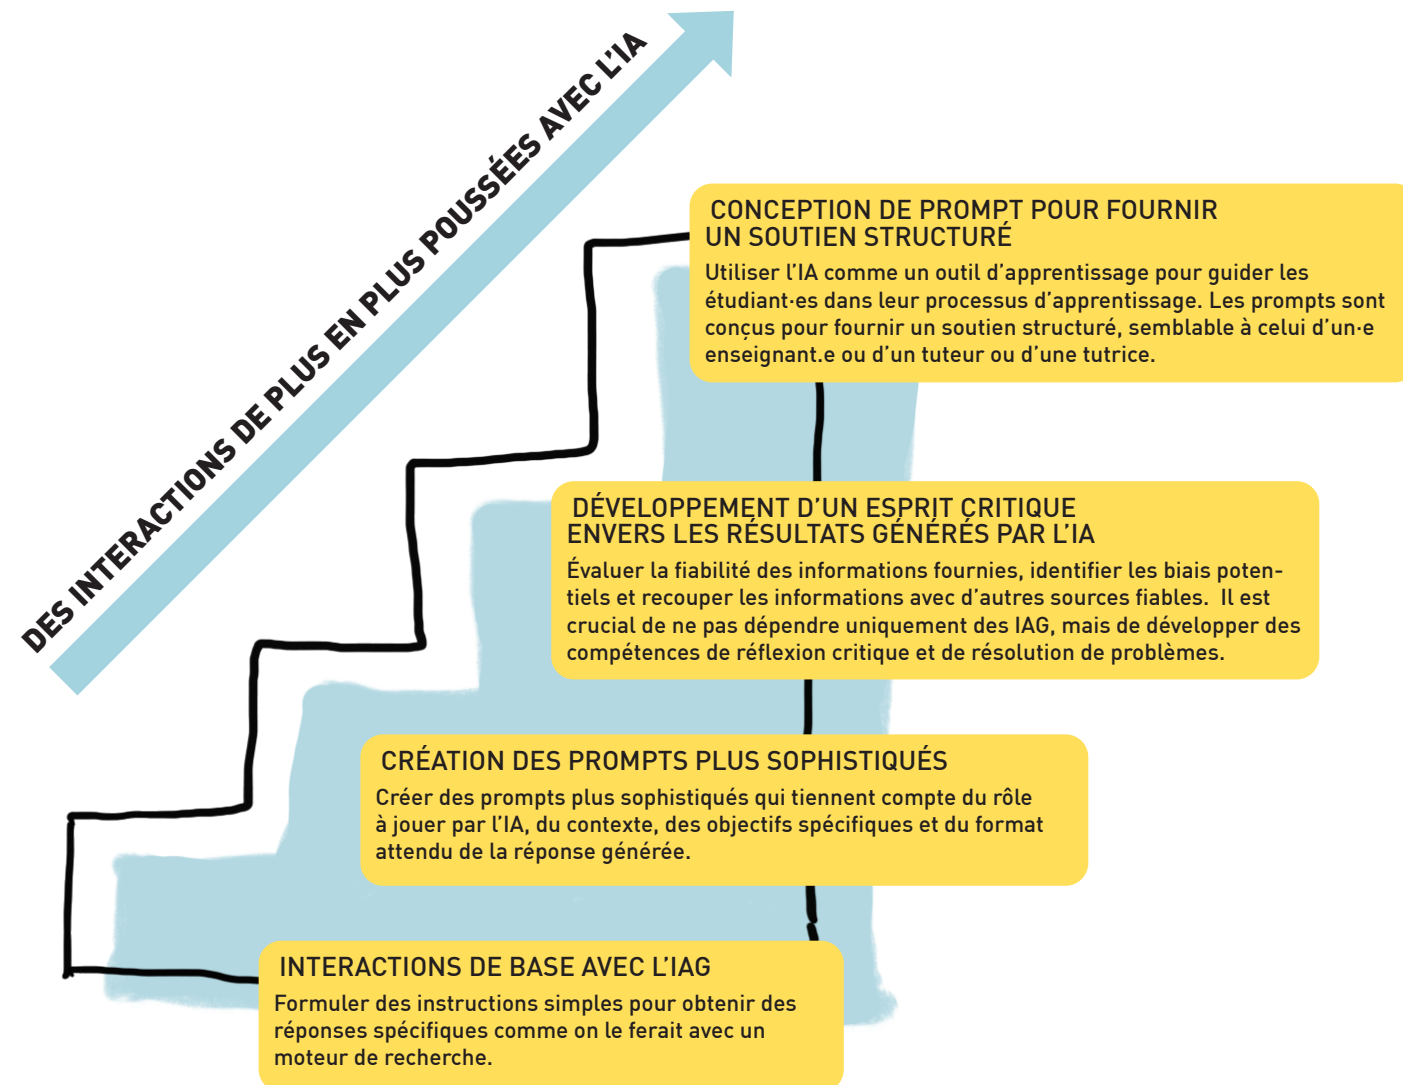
DES INTERACTIONS DE PLUS EN PLUS POUSSÉES AVEC L'IA

CONCEPTION DE PROMPT POUR FOURNIR UN SOUTIEN STRUCTURÉ

Utiliser l'IA comme un outil d'apprentissage pour guider les étudiant·es dans leur processus d'apprentissage. Les prompts sont conçus pour fournir un soutien structuré, semblable à celui d'un·e enseignant.e ou d'un tuteur ou d'une tutrice.

DÉVELOPPEMENT D'UN ESPRIT CRITIQUE ENVERS LES RÉSULTATS GÉNÉRÉS PAR L'IA

Évaluer la fiabilité des informations fournies, identifier les biais potentiels et recouper les informations avec d'autres sources fiables. Il est crucial de ne pas dépendre uniquement des IAG, mais de développer des compétences de réflexion critique et de résolution de problèmes.

CRÉATION DES PROMPTS PLUS SOPHISTIQUÉS

Créer des prompts plus sophistiqués qui tiennent compte du rôle à jouer par l'IA, du contexte, des objectifs spécifiques et du format attendu de la réponse générée.

INTERACTIONS DE BASE AVEC L'IAG

Formuler des instructions simples pour obtenir des réponses spécifiques comme on le ferait avec un moteur de recherche.